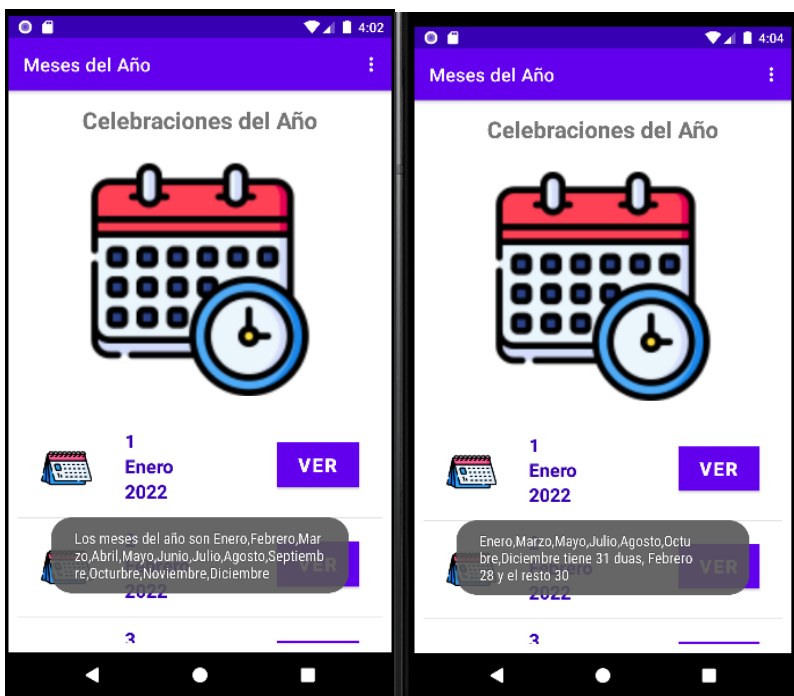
4:02

Meses del Año

Celebraciones del Año

1
Enero
2022

VER

Los meses del año son Enero,Febrero,Marzo,Abril,Mayo,Junio,Julio,Agosto,Septiembre,Octurbre,Noviembre,Diciembre

2022

VER

3

4:04

Meses del Año

Celebraciones del Año

1
Enero
2022

VER

Enero,Marzo,Mayo,Julio,Agosto,Octubre,Diciembre tiene 31 duas, Febrero 28 y el resto 30

2022

VER

3